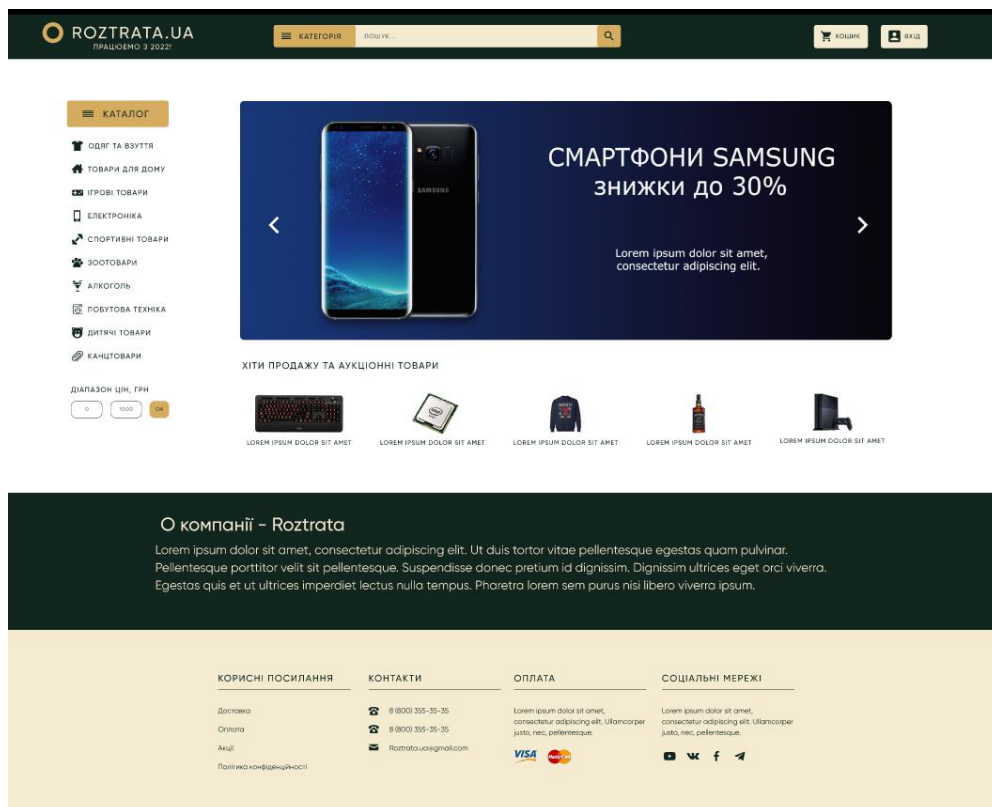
ROZTRATA.UA
ПРАЦЮЄМО З 2022!

КАТЕГОРІЇ

Пошук...

КОШИК

ВХІД

КАТАЛОГ

ОДЯГ ТА ВЗУТТЯ
ТОВАРИ ДЛЯ ДОМУ
ІГРОВІ ТОВАРИ
ЕЛЕКТРОНІКА
СПОРТИВНІ ТОВАРИ
ЗООТОВАРИ
АЛКОГОЛЬ
ПОБУТОВА ТЕХНІКА
ДИТЯЧІ ТОВАРИ
КАНЦТОВАРИ

ДІАПАЗОН ЦІН, ГРН
0
1000
OK

SAMSUNG

СМАРТФОНИ SAMSUNG
знижки до 30%

Lorem ipsum dolor sit amet, consectetur adipiscing elit.

ХІТИ ПРОДАЖУ ТА АУКЦІОННІ ТОВАРИ

LOREM IPSUM DOLOR SIT AMET
LOREM IPSUM DOLOR SIT AMET
LOREM IPSUM DOLOR SIT AMET
LOREM IPSUM DOLOR SIT AMET
LOREM IPSUM DOLOR SIT AMET

О компанії - Roztrata

Lorem ipsum dolor sit amet, consectetur adipiscing elit. Ut duis tortor vitae pellentesque egestas quam pulvinar. Pellentesque porttitor velit sit pellentesque. Suspendisse donec pretium id dignissim. Dignissim ultrices eget orci viverra. Egestas quis et ut ultrices imperdiet lectus nulla tempus. Pharetra lorem sem purus nisi libero viverra ipsum.

КОРИСНІ ПОСИЛАННЯ
Доставка
Оплата
Акції
Політика конфіденційності

КОНТАКТИ
8 (800) 355-35-35
8 (800) 355-35-35
Roztrata.ua@gmail.com

ОПЛАТА
Lorem ipsum dolor sit amet, consectetur adipiscing elit. Ullamcorper justo, nec, pellentesque.
VISA
MasterCard

СОЦІАЛЬНІ МЕРЕЖІ
Lorem ipsum dolor sit amet, consectetur adipiscing elit. Ullamcorper justo, nec, pellentesque.